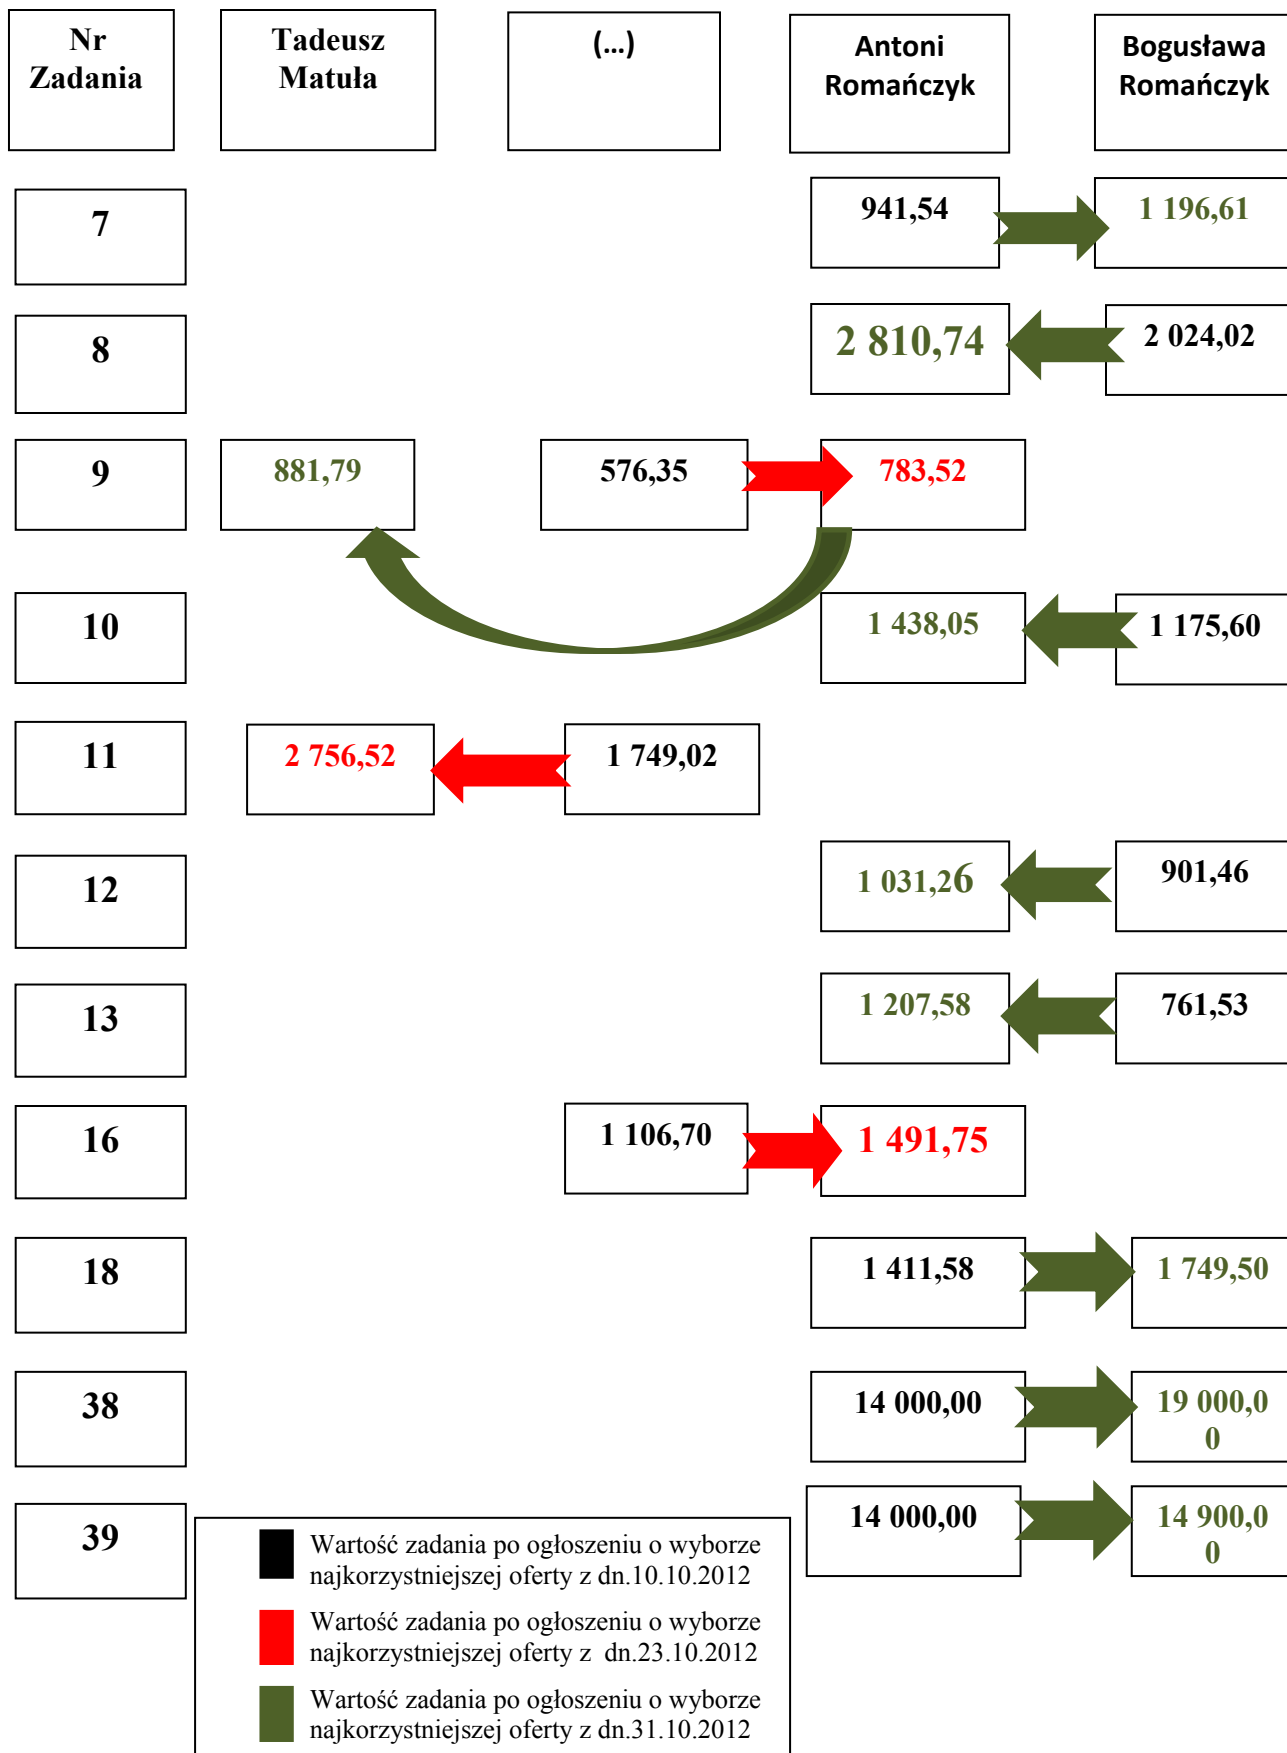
Nr Zadania

Tadeusz Matuła

(...)

Antoni Romańczyk

Bogusława Romańczyk

7

941,54

1 196,61

8

2 810,74

2 024,02

9

881,79

576,35

783,52

10

1 438,05

1 175,60

11

2 756,52

1 749,02

12

1 031,26

901,46

13

1 207,58

761,53

16

1 106,70

1 491,75

18

1 411,58

1 749,50

38

14 000,00

19 000,00

39

14 000,00

14 900,00

Wartość zadania po ogłoszeniu o wyborze najkorzystniejszej oferty z dn.10.10.2012

Wartość zadania po ogłoszeniu o wyborze najkorzystniejszej oferty z dn.23.10.2012

Wartość zadania po ogłoszeniu o wyborze najkorzystniejszej oferty z dn.31.10.2012